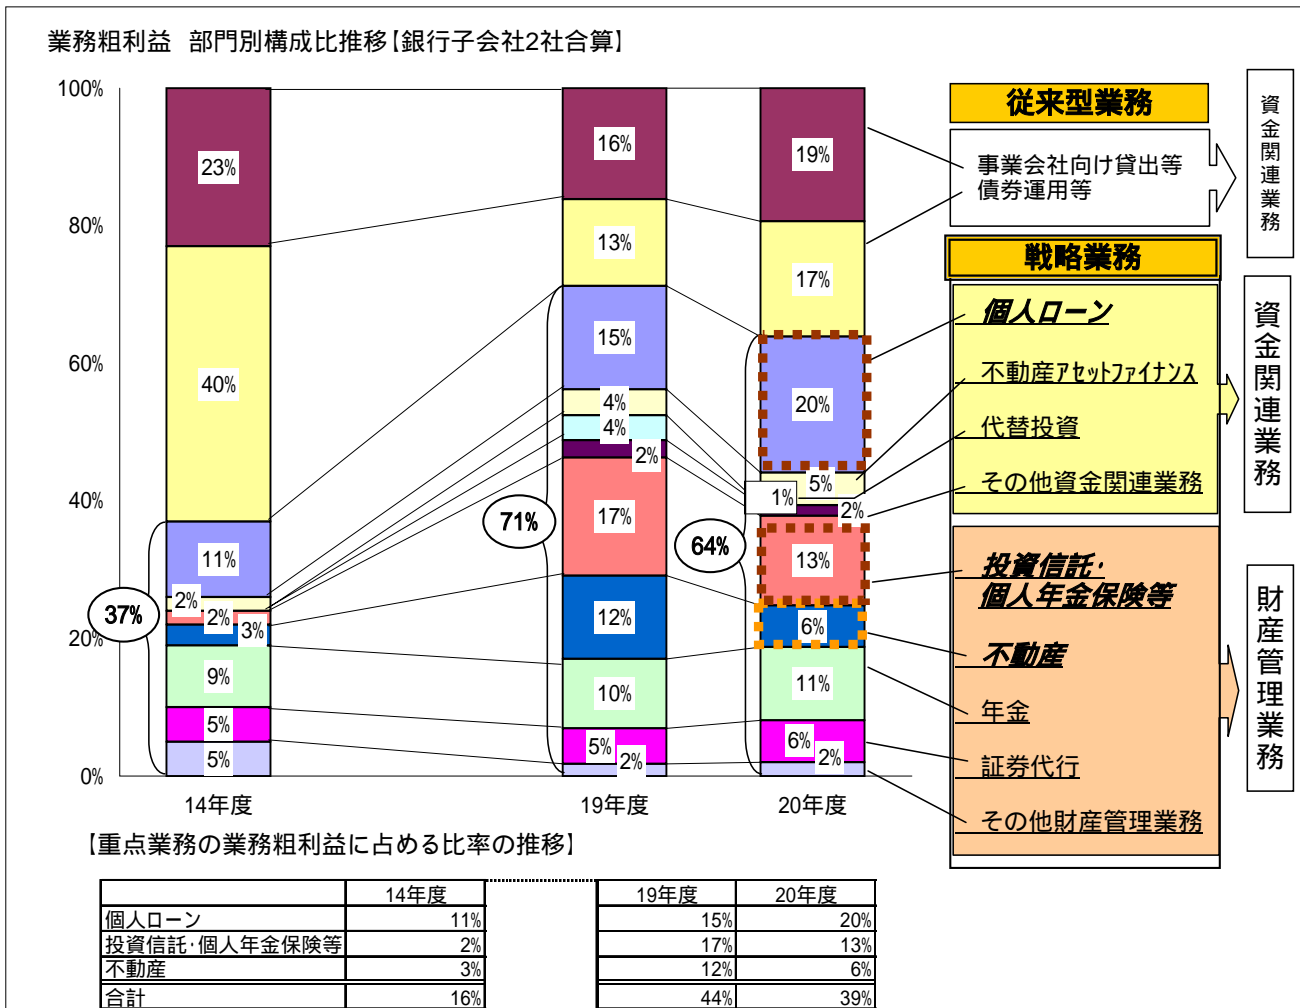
業務粗利益　部門別構成比推移【銀行子会社2社合算】

100%
80%
60%
40%
20%
0%

23%
40%
11%
2%
2%
3%
9%
5%
5%
37%

16%
13%
15%
4%
4%
2%
17%
12%
10%
5%
2%
71%

19%
17%
20%
5%
1%
2%
13%
6%
11%
6%
2%
64%

14年度
19年度
20年度

従来型業務
事業会社向け貸出等
債券運用等
資金関連業務

戦略業務
個人ローン
不動産アセットファイナンス
代替投資
その他資金関連業務
資金関連業務

投資信託・個人年金保険等
不動産
年金
証券代行
その他財産管理業務
財産管理業務

【重点業務の業務粗利益に占める比率の推移】

| | 14年度 |
|---|---|
| 個人ローン | 11% |
| 投資信託･個人年金保険等 | 2% |
| 不動産 | 3% |
| 合計 | 16% |

| 19年度 | 20年度 |
|---|---|
| 15% | 20% |
| 17% | 13% |
| 12% | 6% |
| 44% | 39% |